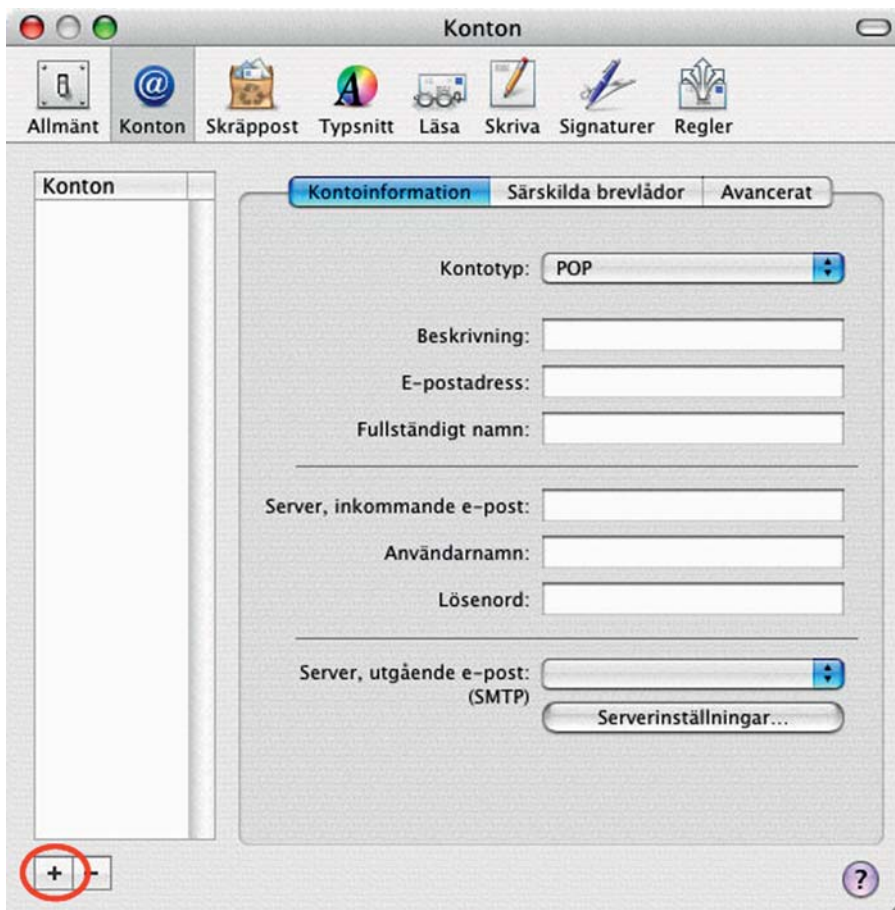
Konton

Allmänt Konton Skräppost Typsnitt Läsa Skriva Signaturer Regler

Konton

Kontoinformation Särskilda brevlådor Avancerat

Kontotyp: POP

Beskrivning:

E-postadress:

Fullständigt namn:

Server, inkommande e-post:

Användarnamn:

Lösenord:

Server, utgående e-post: (SMTP)

Serverinställningar...

+ -

?